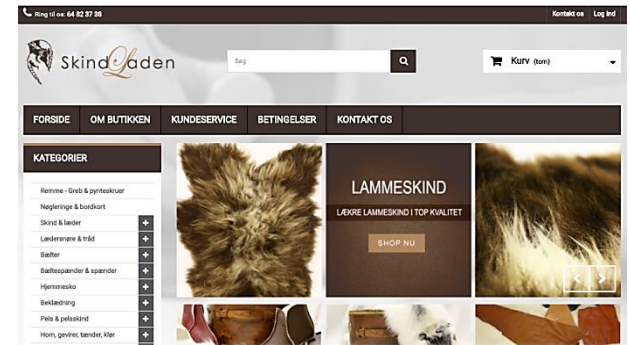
Ring til os: 64 82 37 38

Kontakt os Log ind

Skind Laden

Søg

Kurv (tom)

FORSIDE OM BUTIKKEN KUNDESERVICE BETINGELSER KONTAKT OS

KATEGORIER

Remme - Greb & pynteskruer
Nøglerings & bordkort
Skind & læder
Lædersnøre & tråd
Bælter
Bæltespænder & spænder
Hjemmesko
Beklædning
Pels & pelsskind
Horn, gevirer, tænder, klør

LAMMESKIND
LÆKRE LAMMESKIND I TOP KVALITET
SHOP NU